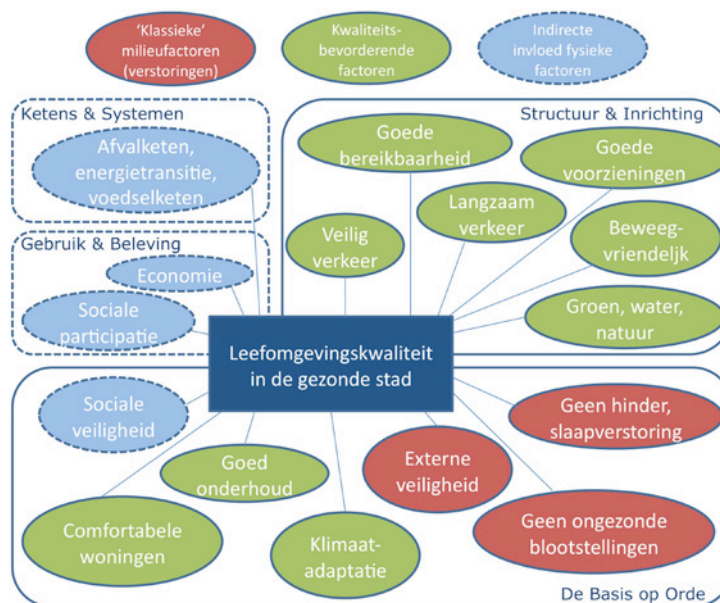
'Klassieke' milieufactoren (verstoringen)

Kwaliteits-bevorderende factoren

Indirecte invloed fysieke factoren

Ketens & Systemen

Afvalketen, energietransitie, voedselketen

Gebruik & Beleving

Economie

Sociale participatie

Structuur & Inrichting

Goede bereikbaarheid

Goede voorzieningen

Langzaam verkeer

Veilig verkeer

Beweeg-vriendeljk

Groen, water, natuur

Leefomgevingskwaliteit in de gezonde stad

Sociale veiligheid

Goed onderhoud

Externe veiligheid

Geen hinder, slaapverstoring

Comfortabele woningen

Klimaat-adaptatie

Geen ongezonde blootstellingen

De Basis op Orde